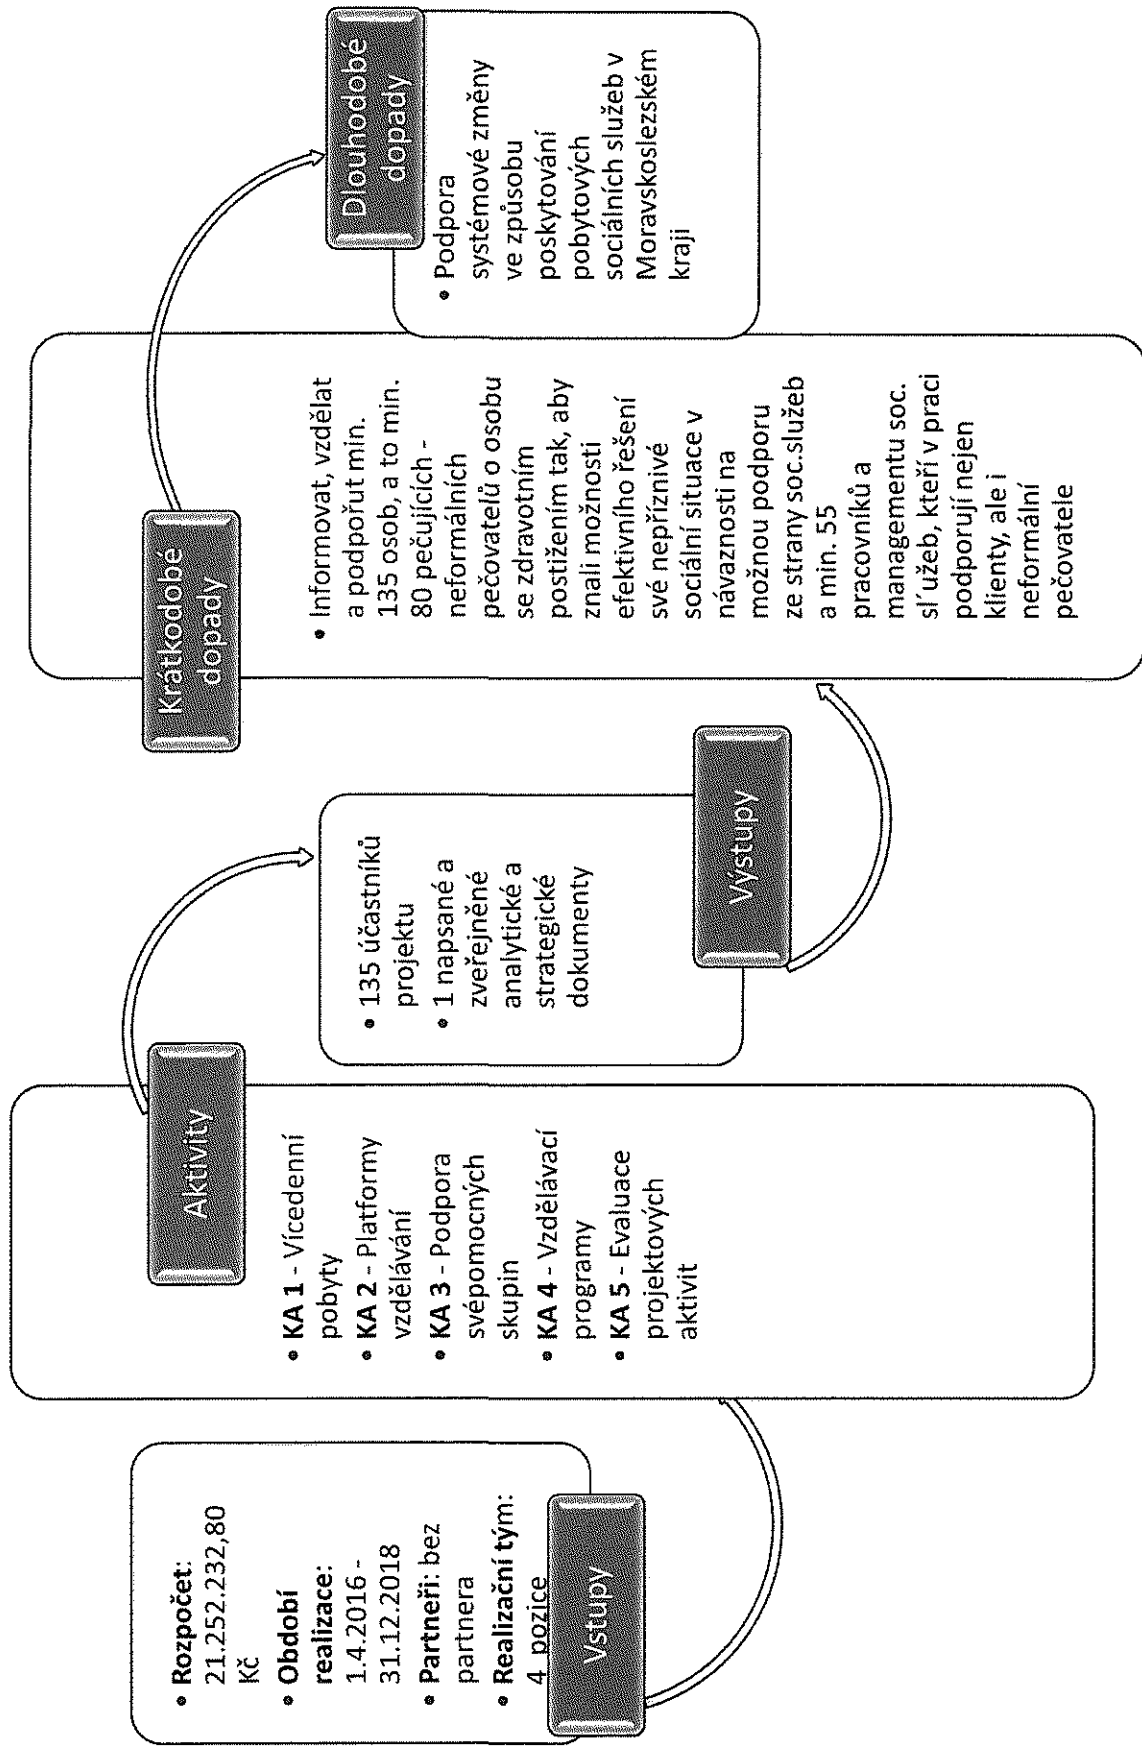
Vstupy

• **Rozpočet**: 21.252.232,80 Kč
• **Období realizace**: 1.4.2016 - 31.12.2018
• **Partneři**: bez partnera
• **Realizační tým**: 4 pozice

Aktivity

• **KA 1** - Vícedenní pobyty
• **KA 2** - Platformy vzdělávání
• **KA 3** - Podpora svépomocných skupin
• **KA 4** - Vzdělávací programy
• **KA 5** - Evaluace projektových aktivit

Výstupy

• 135 účastníků projektu
• 1 napsané a zveřejněné analytické a strategické dokumenty

Krátkodobé dopady

• Informovat, vzdělat a podpořit min. 135 osob, a to min. 80 pečujících - neformálních pečovatelů o osobu se zdravotním postižením tak, aby znali možnosti efektivního řešení své nepříznivé sociální situace v návaznosti na možnou podporu ze strany soc.služeb a min. 55 pracovníků a managementu soc. sl'užeb, kteří v praci podporují nejen klienty, ale i neformální pečovatele

Dlouhodobé dopady

• Podpora systémové změny ve způsobu poskytování pobytových sociálních služeb v Moravskoslezském kraji